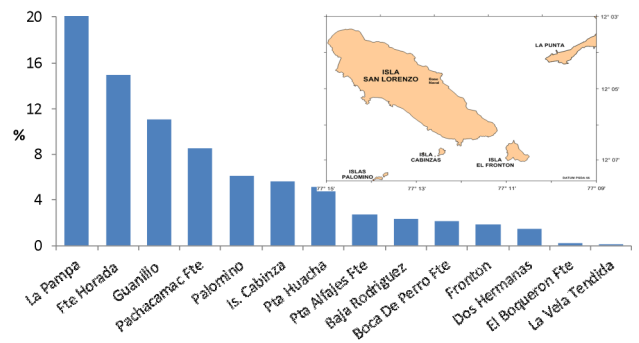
20
16
12
8
4
0
%

ISLA SAN LORENZO
LA PUNTA
ISLA CABINZAS
ISLA EL FRONTON
ISLAS PALOMINO
12° 03'
12° 05'
12° 07'
77° 15'
77° 13'
77° 11'
77° 09'

La Pampa
Fte Horada
Guanillo
Pachacamac Fte
Palomino
Is. Cabinza
Pta Huacha
Pta Alfajes Fte
Baja Rodriguez
Boca De Perro Fte
Fronton
Dos Hermanas
El Boqueron Fte
La Vela Tendida